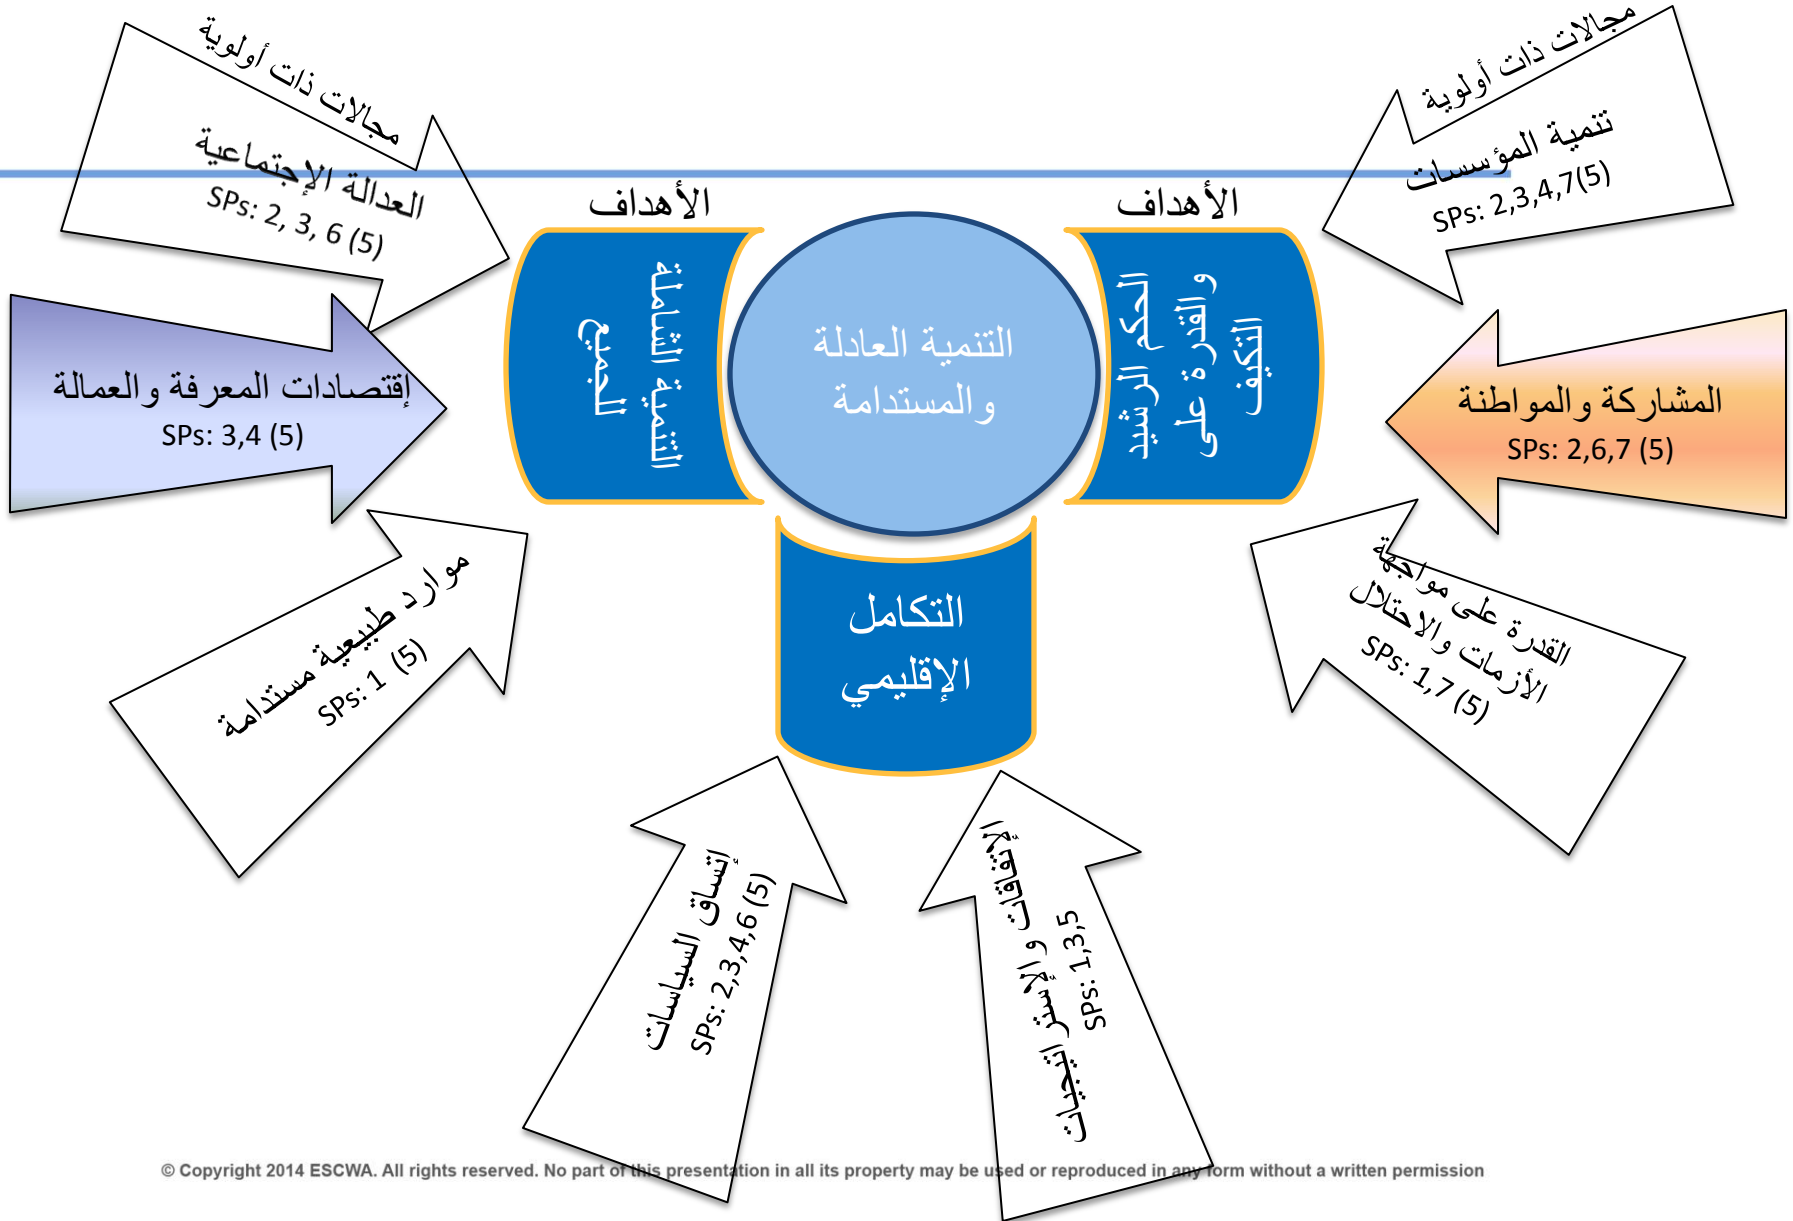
مجالات ذات أولوية
العدالة الإجتماعية
SPs: 2, 3, 6 (5)

مجالات ذات أولوية
تنمية المؤسسات
SPs: 2,3,4,7(5)

الأهداف

الأهداف

التنمية الشاملة للجميع

التنمية العادلة والمستدامة

الحكم الرشيد والقدرة على التكيف

إقتصادات المعرفة والعمالة
SPs: 3,4 (5)

المشاركة والمواطنة
SPs: 2,6,7 (5)

موارد طبيعية مستدامة
SPs: 1 (5)

التكامل الإقليمي

القدرة على مواجهة الأزمات والاحتلال
SPs: 1,7 (5)

إتساق السياسات
SPs: 2,3,4,6 (5)

الإتفاقات والإستراتيجيات
SPs: 1,3,5

© Copyright 2014 ESCWA. All rights reserved. No part of this presentation in all its property may be used or reproduced in any form without a written permission